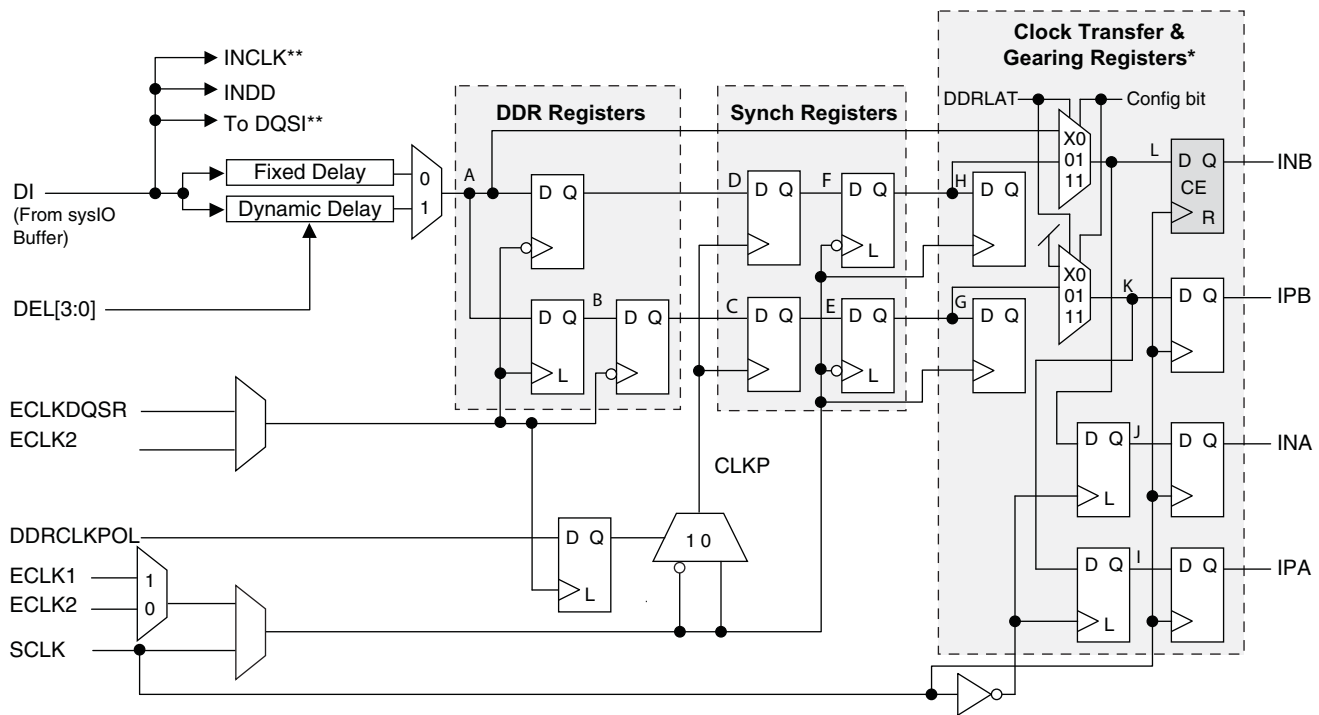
Clock Transfer & Gearing Registers*

INCLK**
INDD
To DQSI**

DDR Registers

Synch Registers

DDRLAT
Config bit

DI
(From sysIO Buffer)

Fixed Delay
Dynamic Delay
0
1
A

D Q
D Q
D Q
D Q
L
B
D Q
D Q
C
D
F
E
L
L

H
D Q
G
D Q

X0
01
11
X0
01
11

L
D Q
CE
R
INB

K
D Q
IPB

DEL[3:0]

ECLKDQSR
ECLK2

CLKP

J
D Q
D Q
L
INA

DDRCLKPOL
D Q
L
1 0

ECLK1
ECLK2
1
0

SCLK

I
D Q
D Q
L
IPA